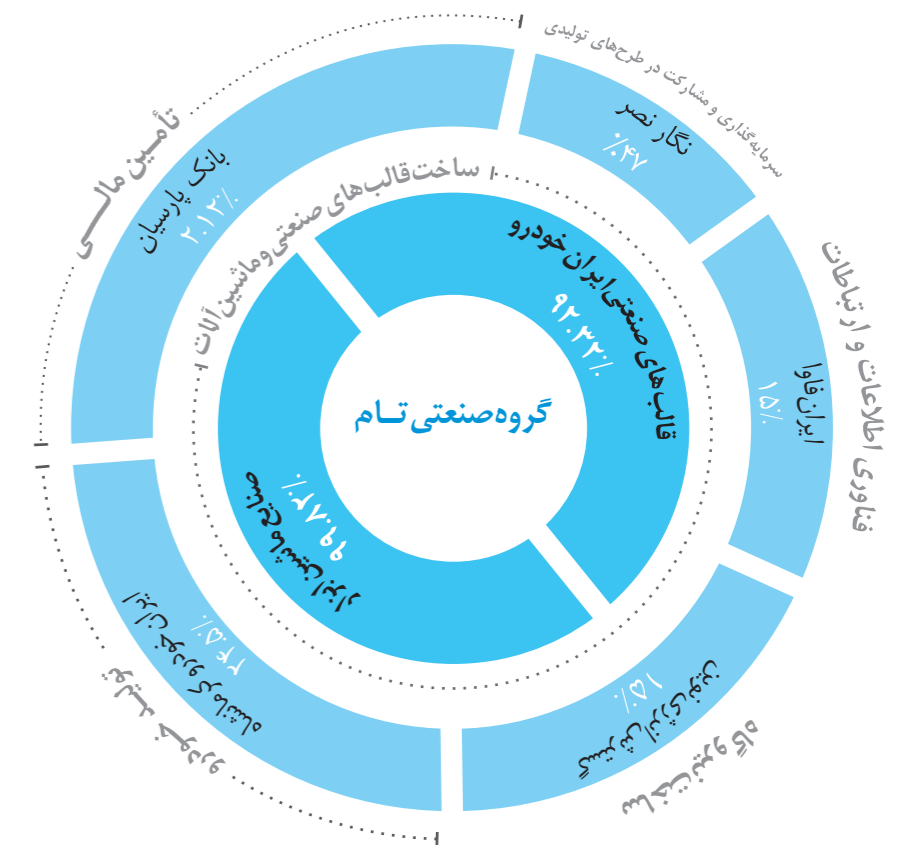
گروه‌صنعتی تـام

قالب های صنعتی ایران خودرو
۹۲.۳۲٪

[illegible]
۹۹.۷۰٪

ساخت قالب‌های صنعتی و ماشین‌آلات

تأمین مالــی

بانک پارسیان
۲.۰۱۳٪

سرمایه‌گذاری و مشارکت در طرح‌های تولیدی

نگار نصر
۰.۴۷٪

فناوری اطلاعات و ارتباطات

ایران فاوا
۱.۵٪

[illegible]
۱.۵٪

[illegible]

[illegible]
۲.۴۵٪

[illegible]